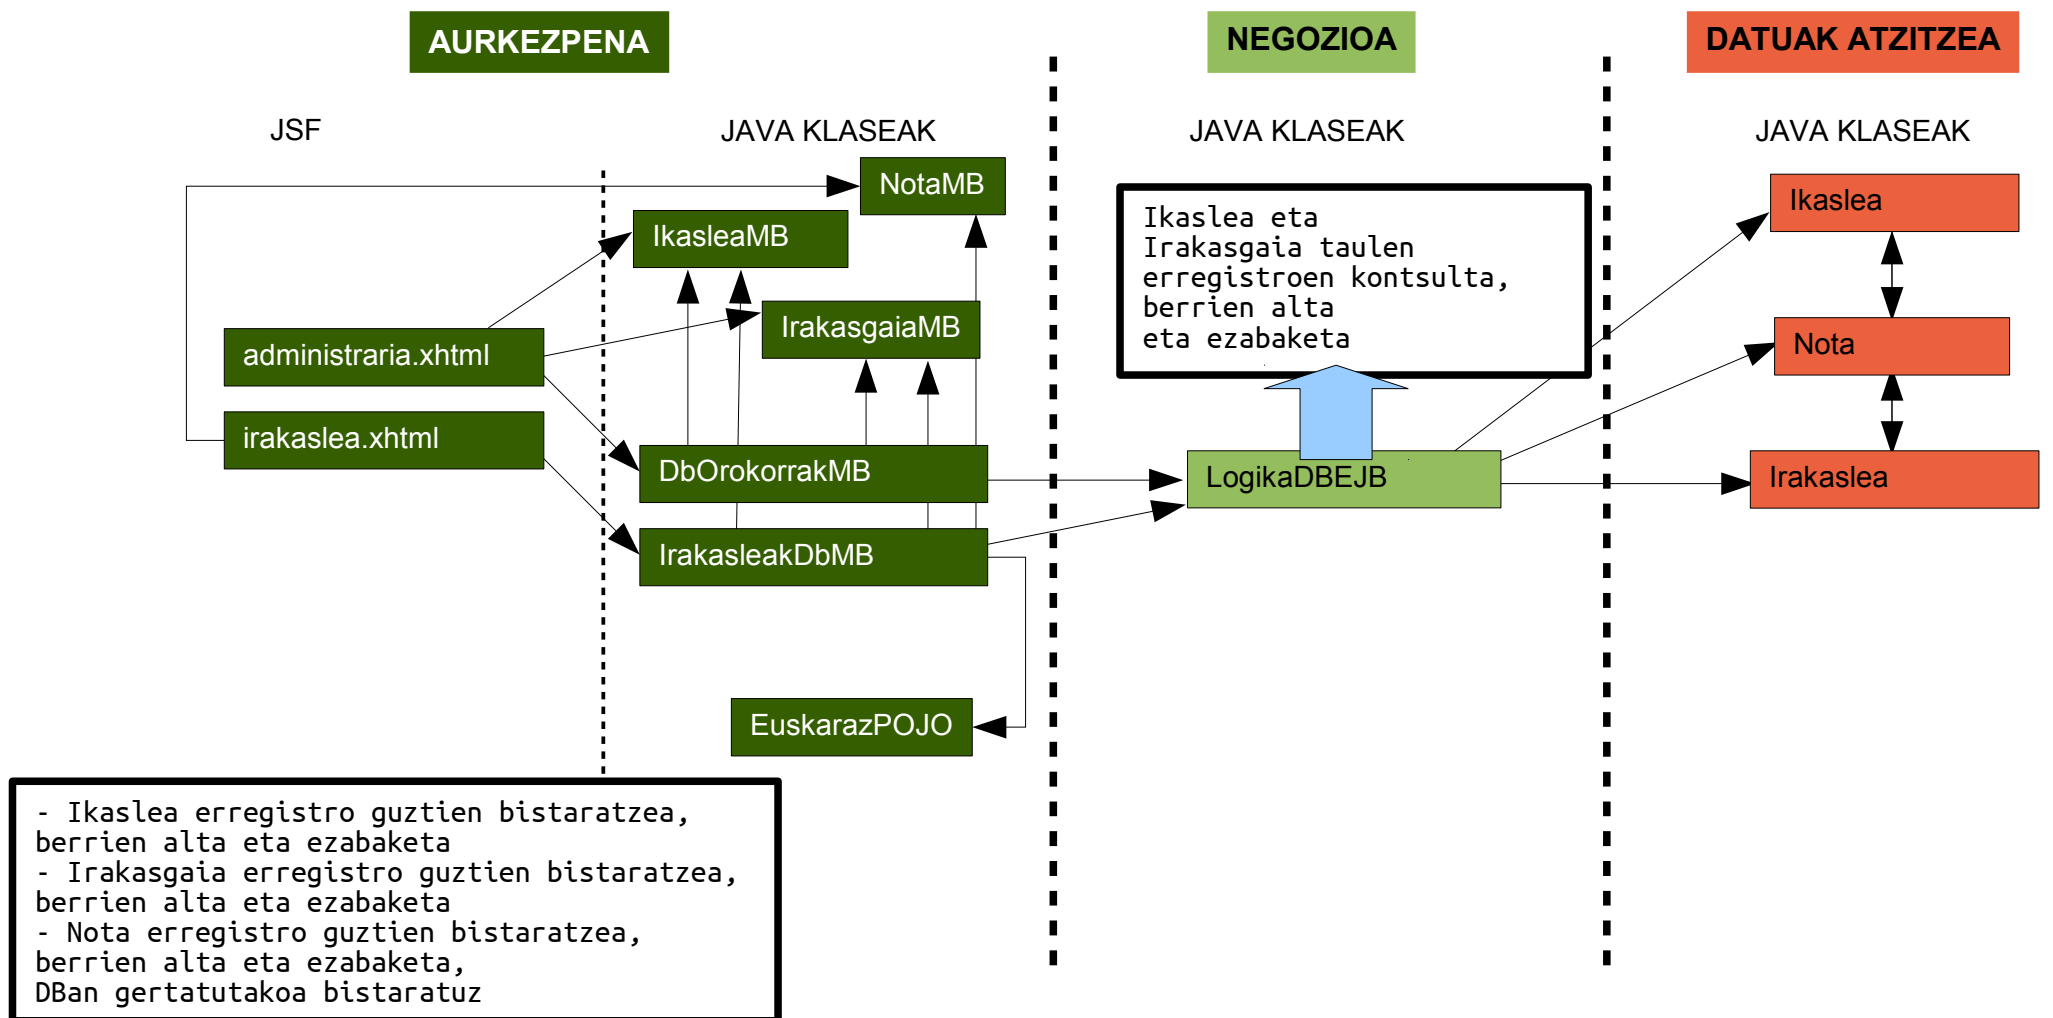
AURKEZPENA

NEGOZIOA

DATUAK ATZITZEA

JSF

JAVA KLASEAK

JAVA KLASEAK

JAVA KLASEAK

NotaMB

IkasleaMB

IrakasgaiaMB

administraria.xhtml

irakaslea.xhtml

DbOrokorrakMB

IrakasleakDbMB

EuskarazPOJO

Ikaslea eta Irakasgaia taulen erregistroen kontsulta, berrien alta eta ezabaketa

LogikaDBEJB

Ikaslea

Nota

Irakaslea

- Ikaslea erregistro guztien bistaratzea, berrien alta eta ezabaketa
- Irakasgaia erregistro guztien bistaratzea, berrien alta eta ezabaketa
- Nota erregistro guztien bistaratzea, berrien alta eta ezabaketa, DBan gertatutakoa bistaratuz